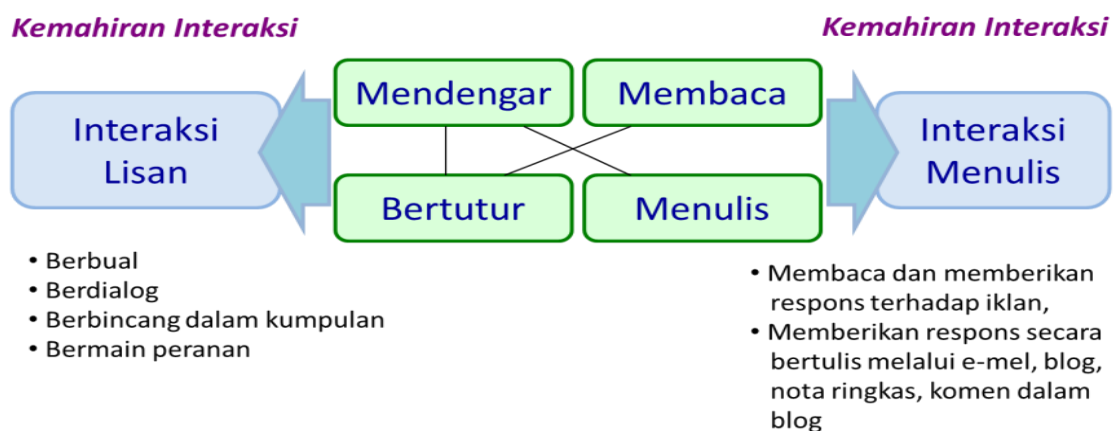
Kemahiran Interaksi

Interaksi Lisan

- Berbual
- Berdialog
- Berbincang dalam kumpulan
- Bermain peranan

Mendengar

Membaca

Bertutur

Menulis

Kemahiran Interaksi

Interaksi Menulis

- Membaca dan memberikan respons terhadap iklan,
- Memberikan respons secara bertulis melalui e-mel, blog, nota ringkas, komen dalam blog